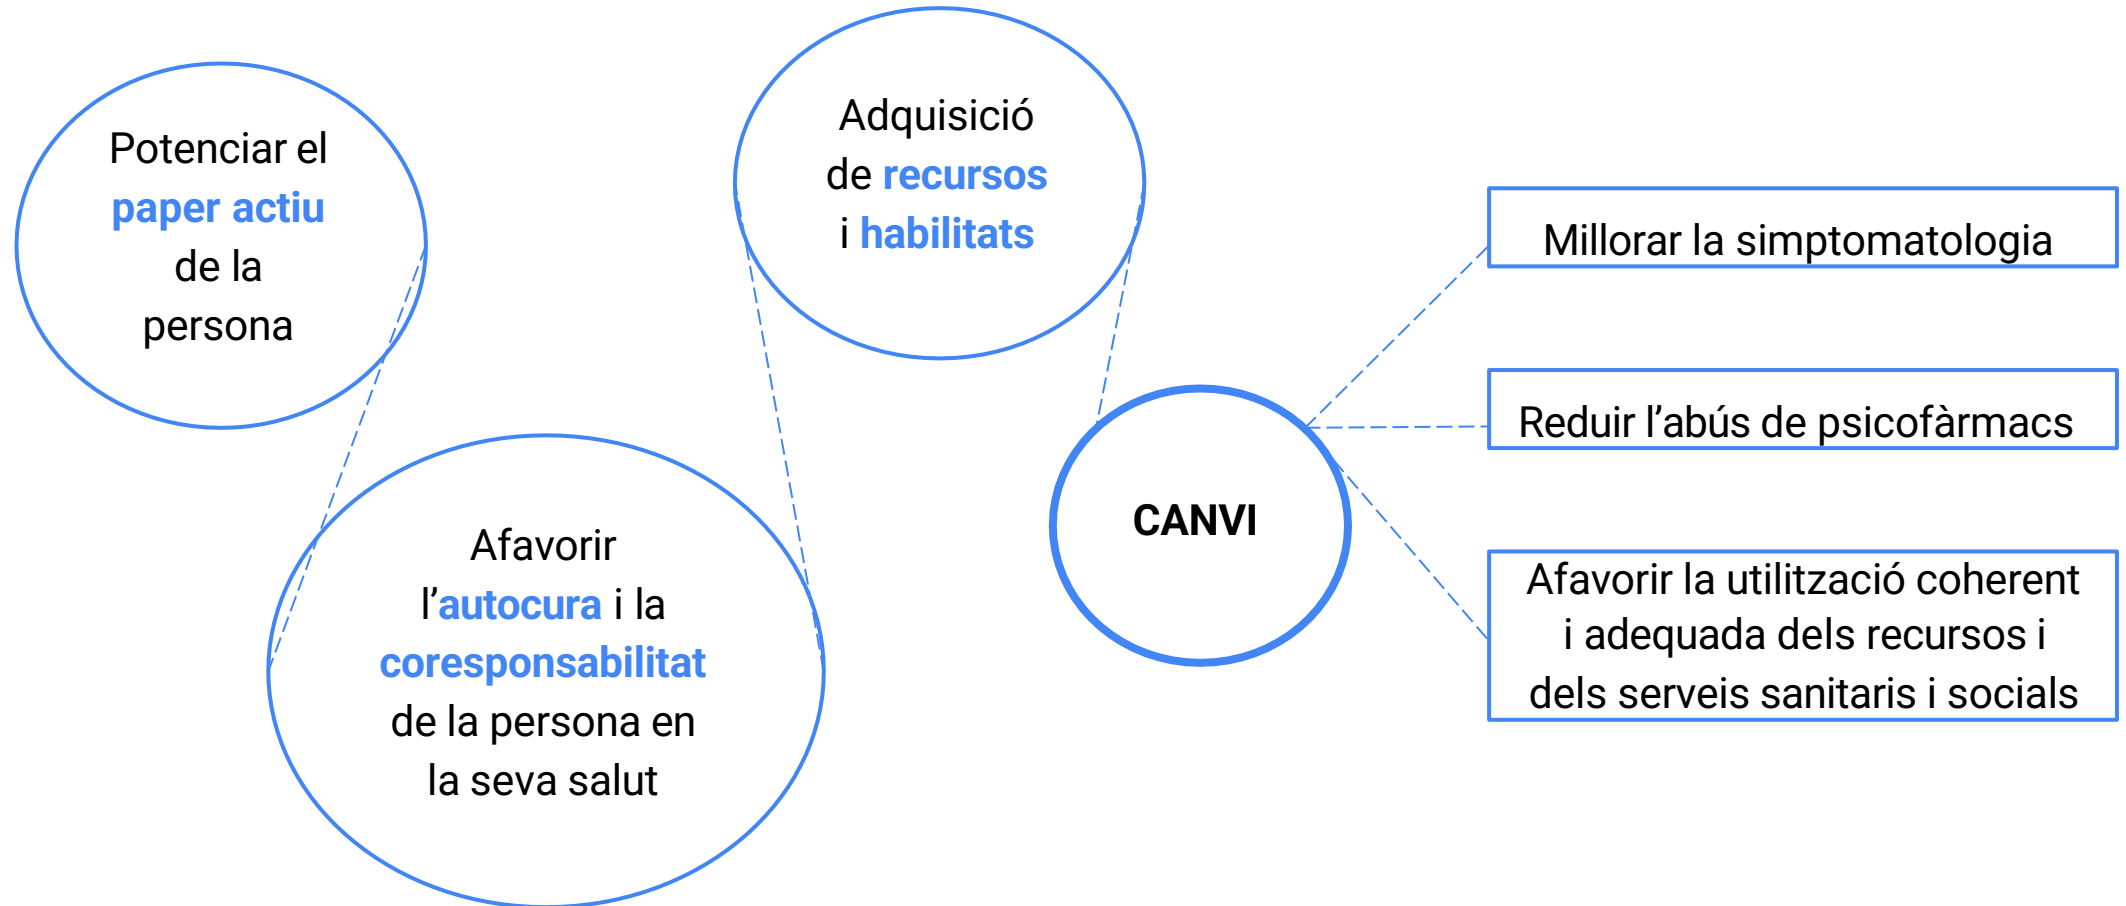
Potenciar el paper actiu de la persona

Adquisició de recursos i habilitats

Afavorir l'autocura i la coresponsabilitat de la persona en la seva salut

CANVI

Millorar la simptomatologia

Reduir l'abús de psicofàrmacs

Afavorir la utilització coherent i adequada dels recursos i dels serveis sanitaris i socials